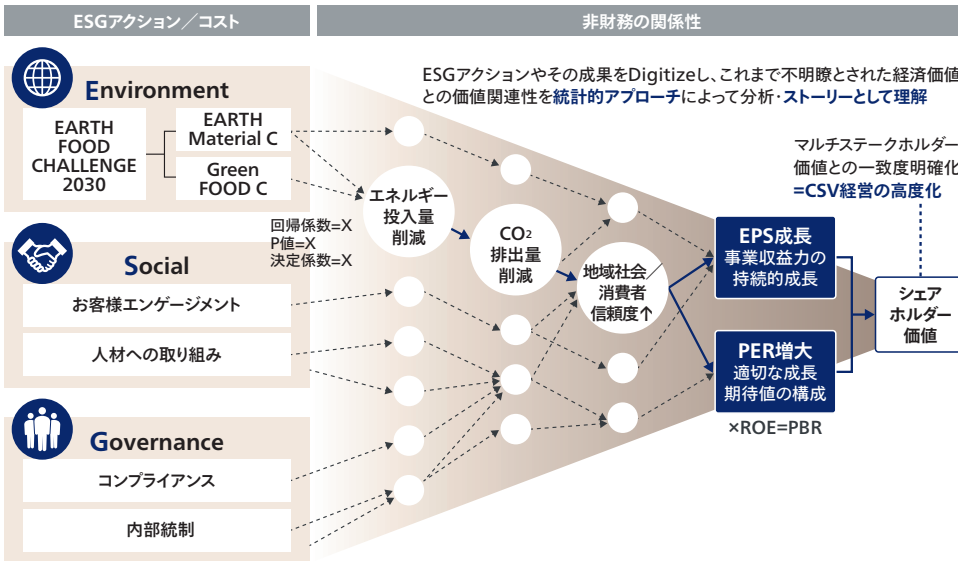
ESGアクション／コスト

非財務の関係性

Environment

EARTH FOOD CHALLENGE 2030

EARTH Material C

Green FOOD C

Social

お客様エンゲージメント

人材への取り組み

Governance

コンプライアンス

内部統制

ESGアクションやその成果をDigitizeし、これまで不明瞭とされた経済価値との価値関連性を統計的アプローチによって分析・ストーリーとして理解

回帰係数=X
P値=X
決定係数=X

エネルギー投入量削減

$CO_2$ 排出量削減

地域社会／消費者信頼度↑

EPS成長
事業収益力の持続的成長

PER増大
適切な成長期待値の構成

×ROE=PBR

マルチステークホルダー価値との一致度明確化
=CSV経営の高度化

シェアホルダー価値